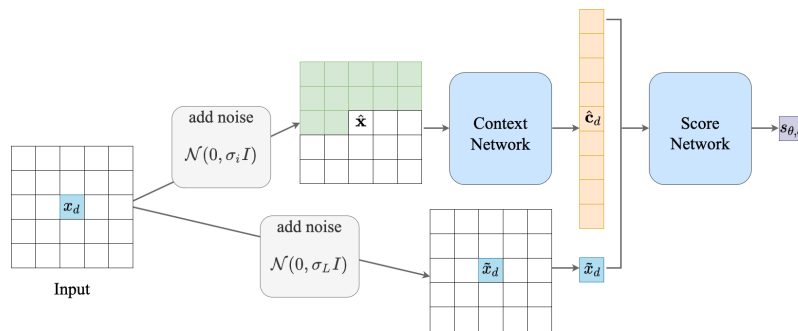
add noise

$\mathcal{N}(0, \sigma_i I)$

$\hat{\mathbf{x}}$

Context Network

$\hat{\mathbf{c}}_d$

Score Network

$s_{\theta,}$

$x_d$

Input

add noise

$\mathcal{N}(0, \sigma_L I)$

$\tilde{x}_d$

$\tilde{x}_d$